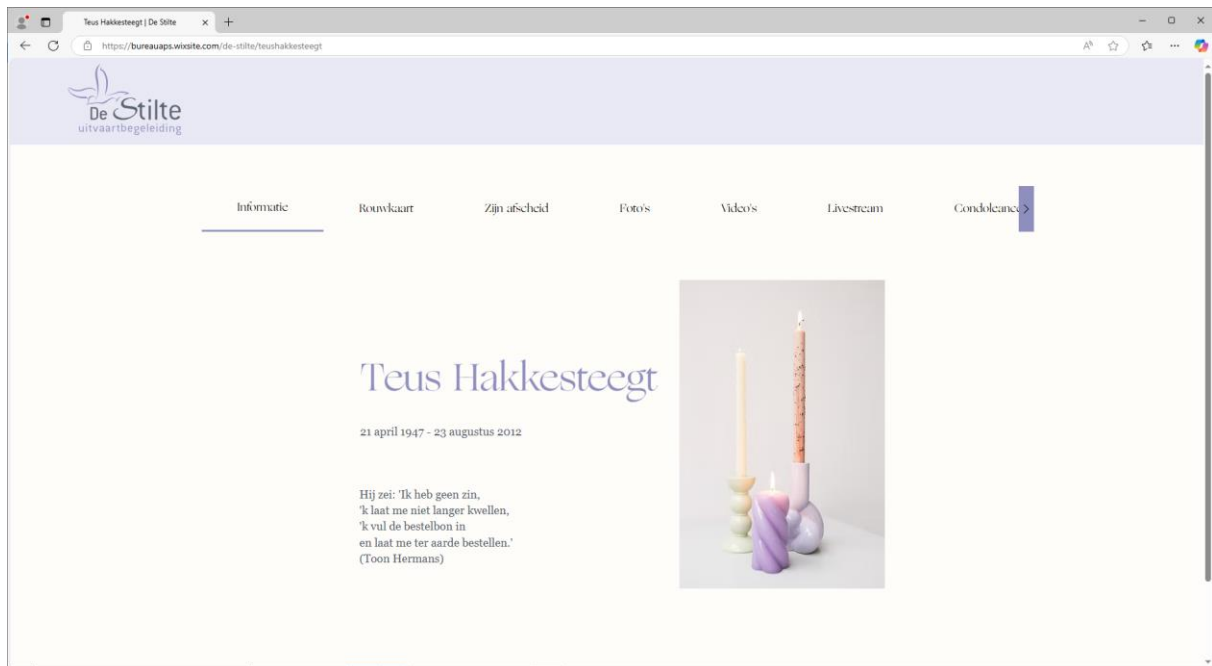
Teus Hakkesteegt | De Stilte

https://bureauaps.wixsite.com/de-stilte/teushakkesteegt

De Stilte
uitvaartbegeleiding

Informatie

Rouwkaart

Zijn afscheid

Foto's

Video's

Livestream

Condoleance

Teus Hakkesteegt

21 april 1947 - 23 augustus 2012

Hij zei: 'Ik heb geen zin,
'k laat me niet langer kwellen,
'k vul de bestelbon in
en laat me ter aarde bestellen.'
(Toon Hermans)